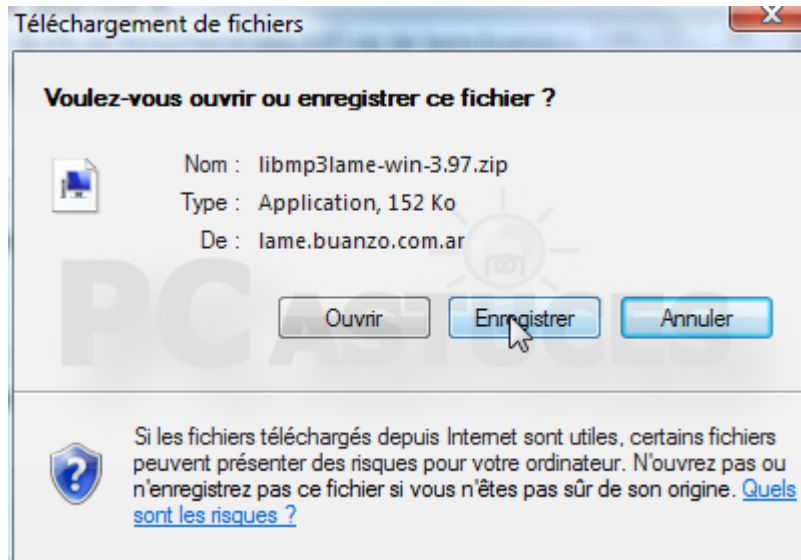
Téléchargement de fichiers

Voulez-vous ouvrir ou enregistrer ce fichier ?

Nom : libmp3lame-win-3.97.zip
Type : Application, 152 Ko
De : lame.buanzo.com.ar

PC ASTUCES

Ouvrir Enregistrer Annuler

Si les fichiers téléchargés depuis Internet sont utiles, certains fichiers peuvent présenter des risques pour votre ordinateur. N'ouvrez pas ou n'enregistrez pas ce fichier si vous n'êtes pas sûr de son origine. Quels sont les risques ?